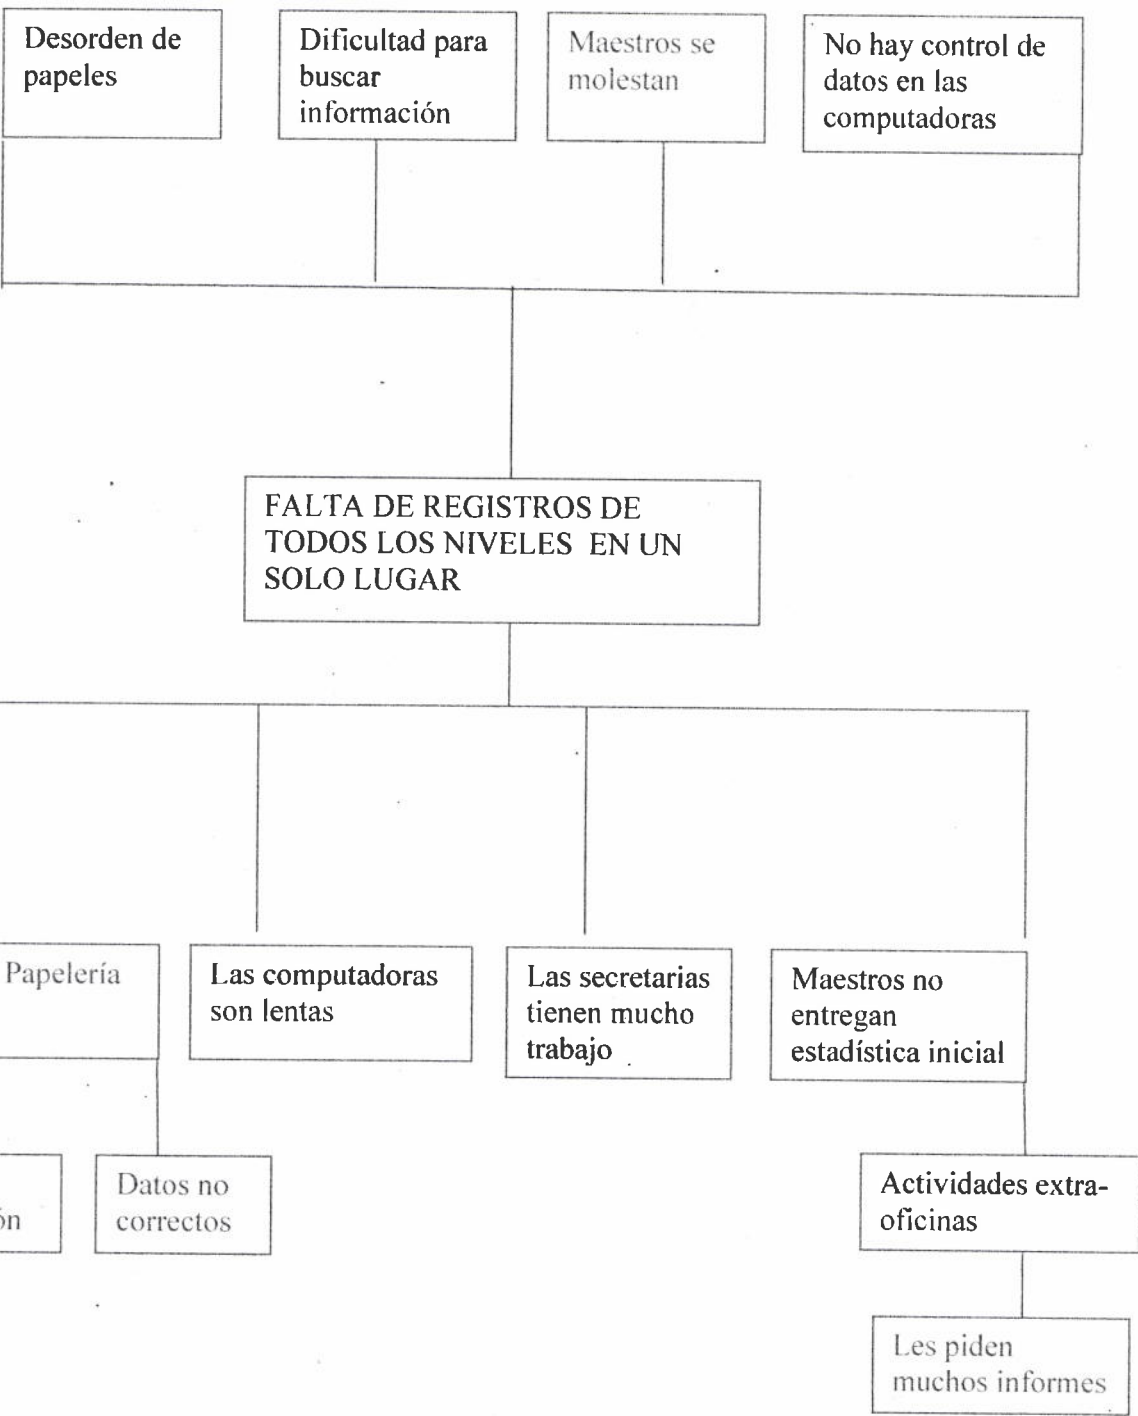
Desorden de papeles

Dificultad para buscar información

Maestros se molestan

No hay control de datos en las computadoras

FALTA DE REGISTROS DE TODOS LOS NIVELES EN UN SOLO LUGAR

Papelería

Las computadoras son lentas

Las secretarias tienen mucho trabajo

Maestros no entregan estadística inicial

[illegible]ón

Datos no correctos

Actividades extra-oficinas

Les piden muchos informes